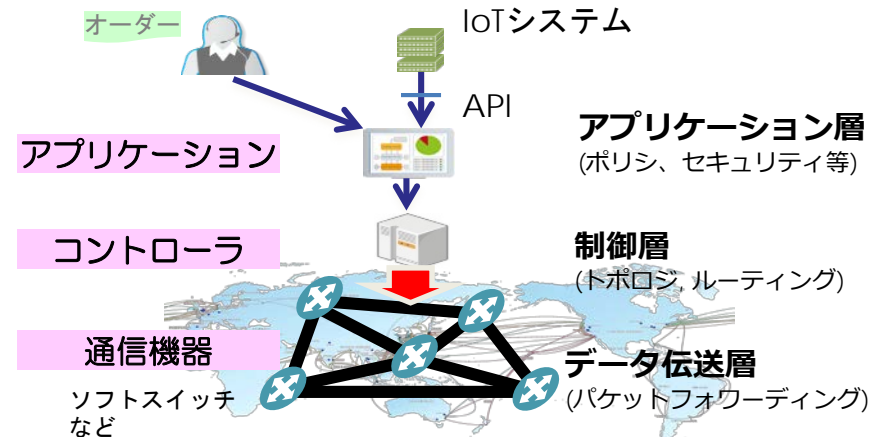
オーダー

IoTシステム

API

アプリケーション層
(ポリシ、セキュリティ等)

アプリケーション

コントローラ

制御層
(トポロジ, ルーティング)

通信機器

ソフトスイッチなど

データ伝送層
(パケットフォワーディング)